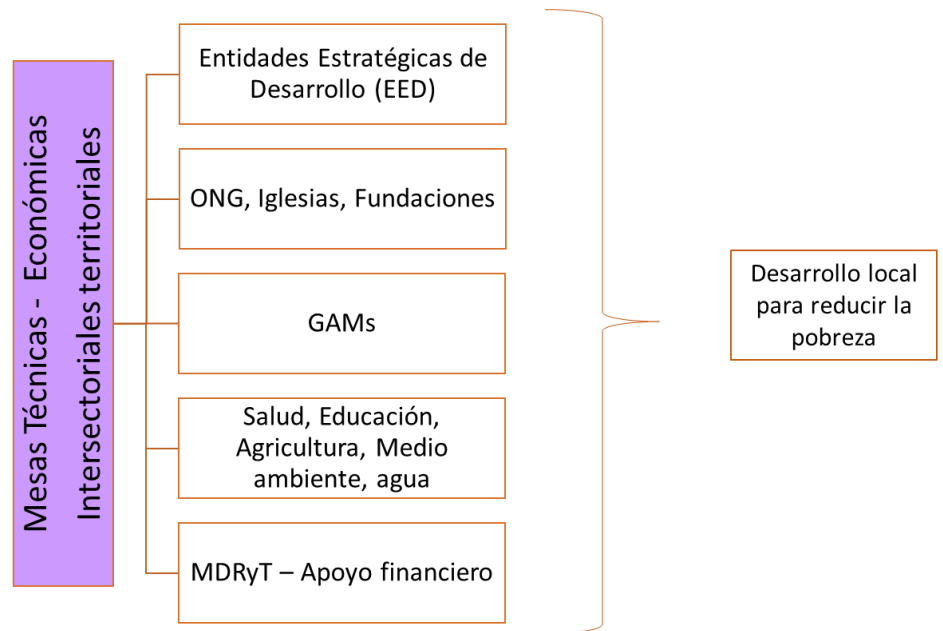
Mesas Técnicas - Económicas Intersectoriales territoriales

Entidades Estratégicas de Desarrollo (EED)

ONG, Iglesias, Fundaciones

GAMs

Salud, Educación, Agricultura, Medio ambiente, agua

MDRyT – Apoyo financiero

Desarrollo local para reducir la pobreza